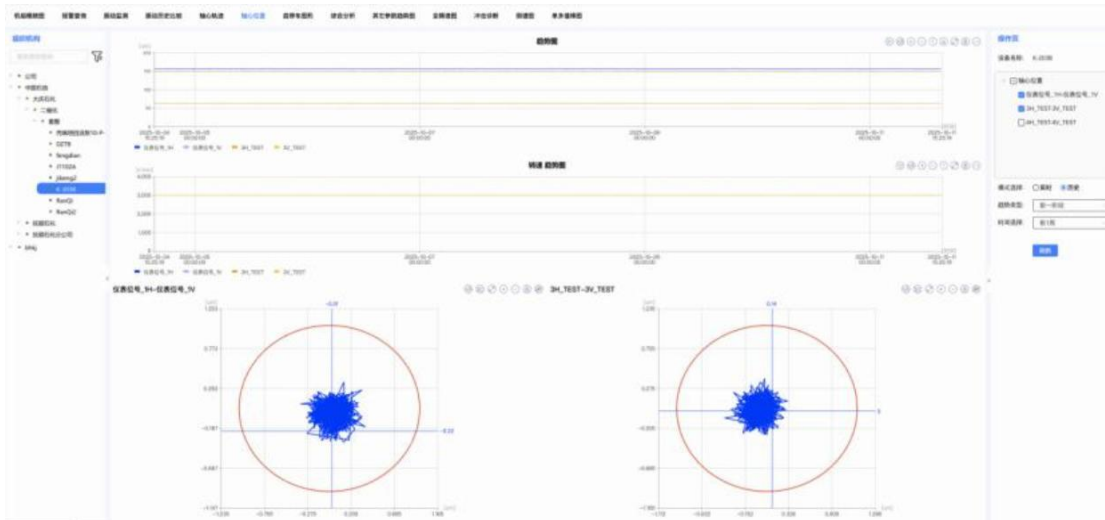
机组概貌图　报警查询　振动监测　振动历史比较　轴心轨迹　轴心位置　启停车图形　综合分析　其它参数趋势图　全频谱图　冲击分析　阶谱图　多发量棒图

组织机构

公司
中国石油
大庆石化
二催化
装置
DZ78
fengdian
JT102A
jikong2
K-3100
RunQi
RunQi2
炼油化工
炼油化分公司
AHq

趋势图

仪表位号_1H　仪表位号_1V　3H_TEST　3V_TEST

转速 趋势图

仪表位号_1H　仪表位号_1V　3H_TEST　3V_TEST

仪表位号_1H--仪表位号_1V

3H_TEST--3V_TEST

操作页

设备名称: K-3100

轴心位置
仪表位号_1H--仪表位号_1V
3H_TEST-3V_TEST
3H_TEST-3V_TEST

模式选择　实时　历史
趋势类型　前一阶段
时间选择　前1周

刷新